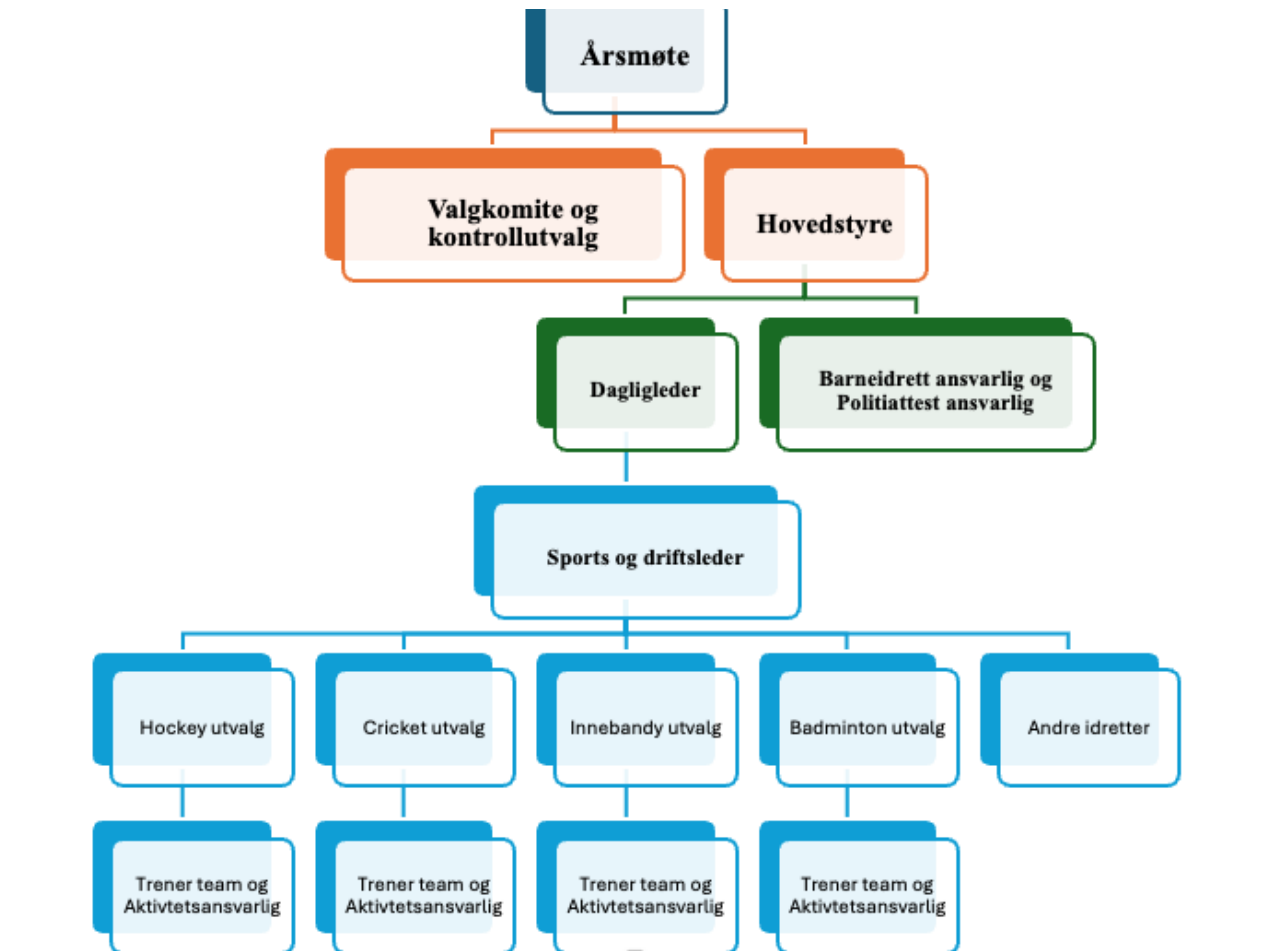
Årsmøte

Valgkomite og kontrollutvalg

Hovedstyre

Dagligleder

Barneidrett ansvarlig og Politiattest ansvarlig

Sports og driftsleder

Hockey utvalg

Cricket utvalg

Innebandy utvalg

Badminton utvalg

Andre idretter

Trener team og Aktivtetsansvarlig

Trener team og Aktivtetsansvarlig

Trener team og Aktivtetsansvarlig

Trener team og Aktivtetsansvarlig